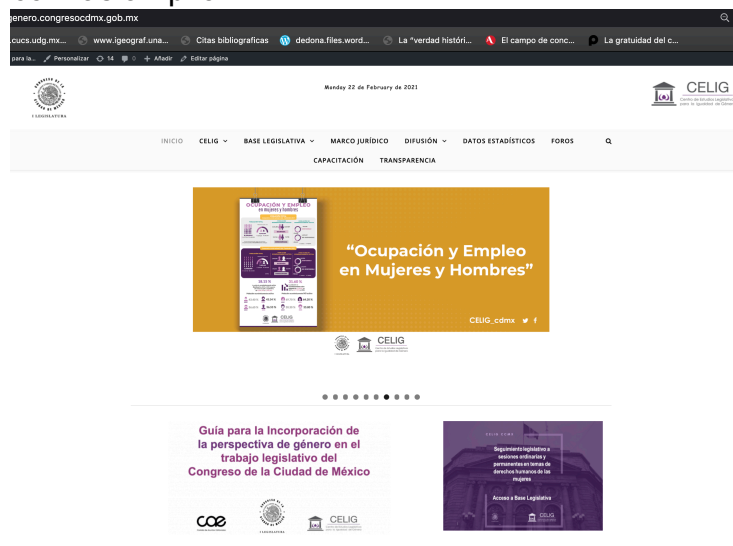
genero.congresocdmx.gob.mx

.cucs.udg.mx... www.igeograf.una... Citas bibliograficas dedona.files.word... La "verdad históri... El campo de conc... La gratuidad del c...

para la... Personalizar 14 0 + Añadir Editar página

I LEGISLATURA

Monday 22 de February de 2021

CELIG
Centro de Estudios Legislativos para la Igualdad de Género

INICIO CELIG BASE LEGISLATIVA MARCO JURÍDICO DIFUSIÓN DATOS ESTADÍSTICOS FOROS

CAPACITACIÓN TRANSPARENCIA

OCUPACIÓN Y EMPLEO en mujeres y hombres

"Ocupación y Empleo en Mujeres y Hombres"

CELIG_cdmx

CELIG

Guía para la Incorporación de la perspectiva de género en el trabajo legislativo del Congreso de la Ciudad de México

COE

I LEGISLATURA

CELIG

Seguimiento legislativo a sesiones ordinarias y permanentes en temas de derechos humanos de las mujeres

Acceso a Base Legislativa

CELIG